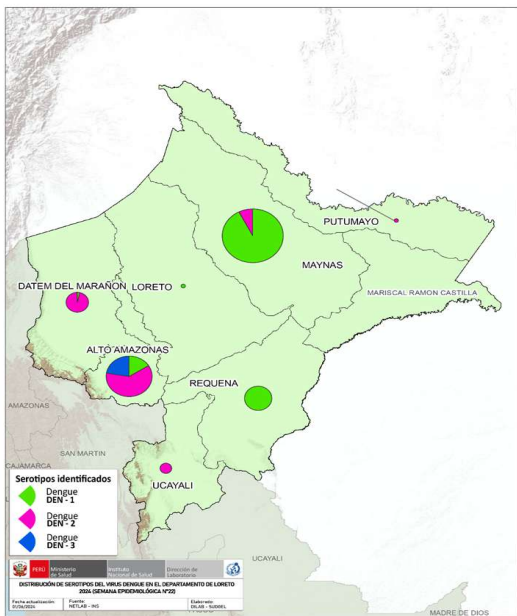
PUTUMAYO

MAYNAS

MARISCAL RAMON CASTILLA

DATEM DEL MARAÑON

LORETO

ALTO AMAZONAS

REQUENA

AMAZONAS

SAN MARTIN

CAJAMARCA

UCAYALI

UCAYALI

MADRE DE DIOS

Serotipos identificados

Dengue DEN - 1

Dengue DEN - 2

Dengue DEN - 3

PERÚ Ministerio de Salud | Instituto Nacional de Salud | Dirección de Laboratorio

DISTRIBUCIÓN DE SEROTIPOS DEL VIRUS DENGUE EN EL DEPARTAMENTO DE LORETO 2024 (SEMANA EPIDEMIOLÓGICA N°22)

Fecha actualización: 07/06/2024 | Fuente: NETLAB - INS | Elaborado: DILAB - SUBBEL